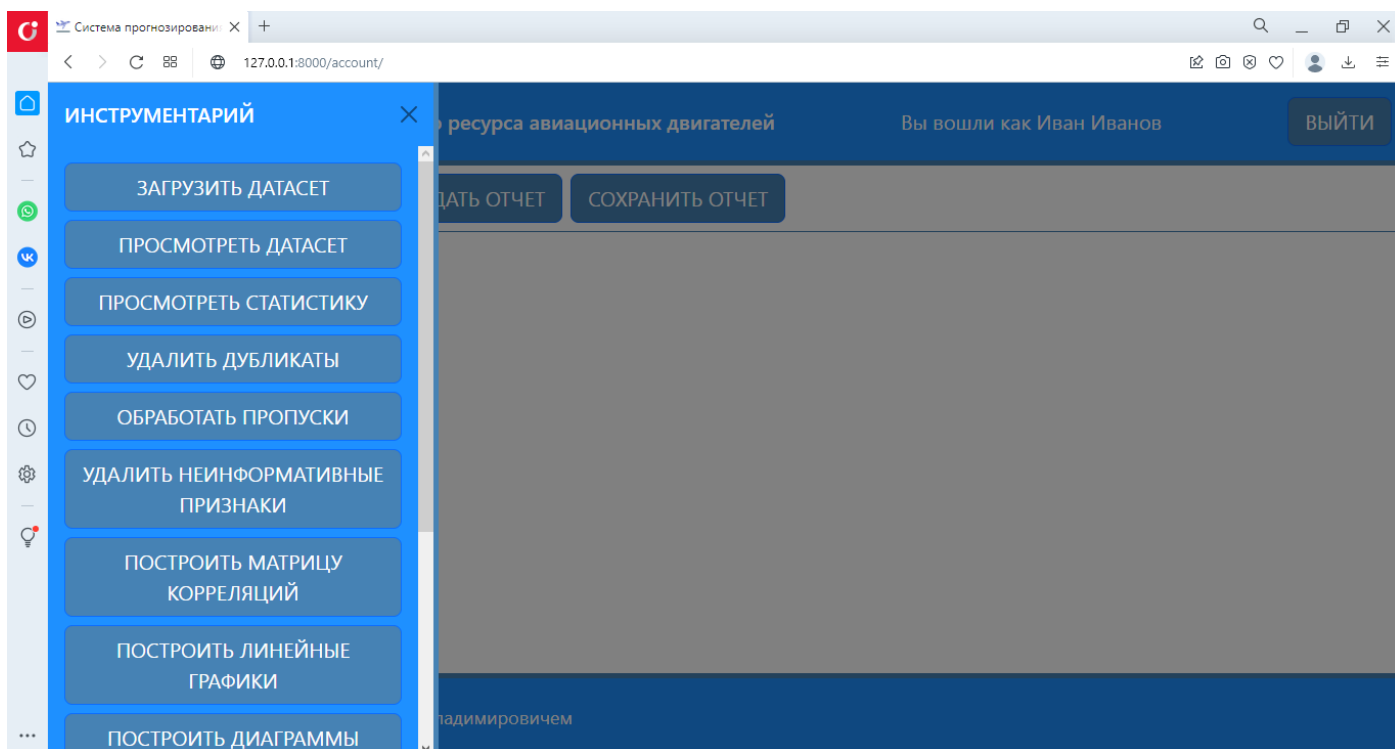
Система прогнозировани ×

127.0.0.1:8000/account/

ИНСТРУМЕНТАРИЙ ×

ресурса авиационных двигателей

Вы вошли как Иван Иванов

ВЫЙТИ

ДАТЬ ОТЧЕТ

СОХРАНИТЬ ОТЧЕТ

ЗАГРУЗИТЬ ДАТАСЕТ

ПРОСМОТРЕТЬ ДАТАСЕТ

ПРОСМОТРЕТЬ СТАТИСТИКУ

УДАЛИТЬ ДУБЛИКАТЫ

ОБРАБОТАТЬ ПРОПУСКИ

УДАЛИТЬ НЕИНФОРМАТИВНЫЕ ПРИЗНАКИ

ПОСТРОИТЬ МАТРИЦУ КОРРЕЛЯЦИЙ

ПОСТРОИТЬ ЛИНЕЙНЫЕ ГРАФИКИ

ПОСТРОИТЬ ДИАГРАММЫ

ладимировичем